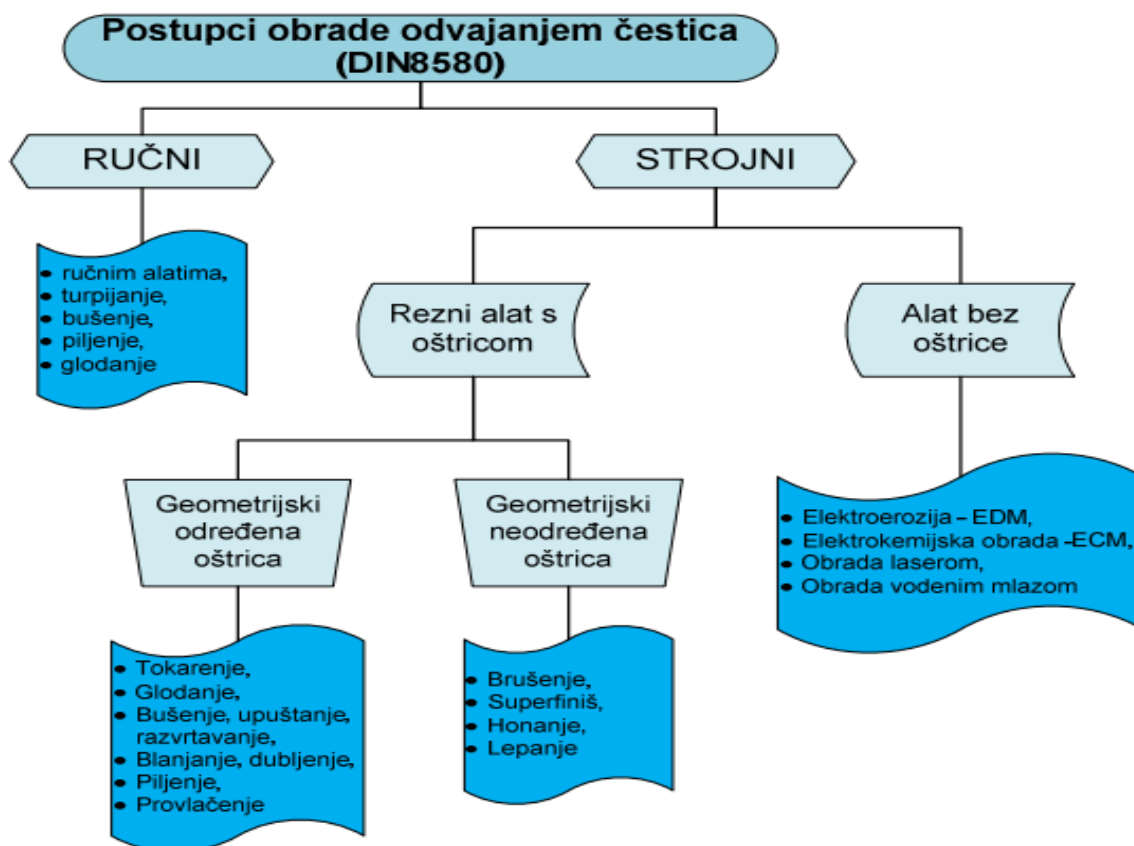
Postupci obrade odvajanjem čestica (DIN8580)

RUČNI

- ručnim alatima,
- turpijanje,
- bušenje,
- piljenje,
- glodanje

STROJNI

Rezni alat s oštricom

Alat bez oštrice

Geometrijski određena oštrica

Geometrijski neodređena oštrica

- Elektroerozija – EDM,
- Elektrokemijska obrada -ECM,
- Obrada laserom,
- Obrada vodenim mlazom

- Tokarenje,
- Glodanje,
- Bušenje, upuštanje, razvrtavanje,
- Blanjanje, dubljenje,
- Piljenje,
- Provlačenje

- Brušenje,
- Superfiniš,
- Honanje,
- Lepanje